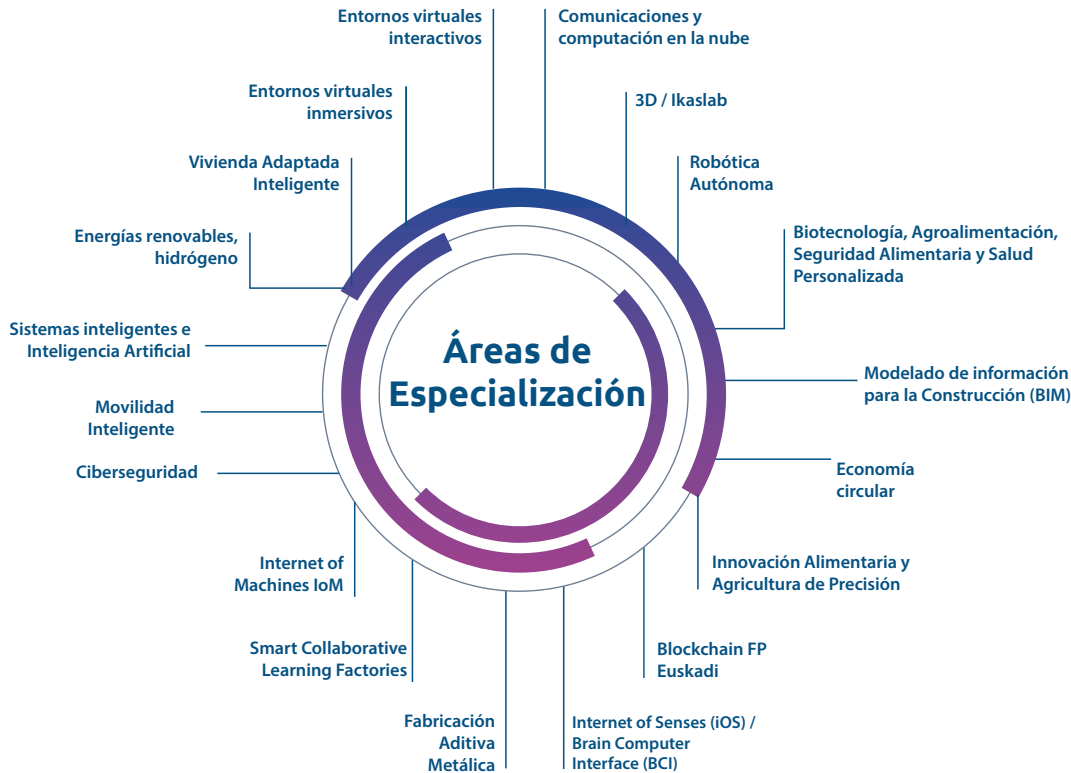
Áreas de Especialización

Entornos virtuales interactivos

Comunicaciones y computación en la nube

3D / Ikaslab

Robótica Autónoma

Biotecnología, Agroalimentación, Seguridad Alimentaria y Salud Personalizada

Modelado de información para la Construcción (BIM)

Economía circular

Innovación Alimentaria y Agricultura de Precisión

Blockchain FP Euskadi

Internet of Senses (iOS) / Brain Computer Interface (BCI)

Fabricación Aditiva Metálica

Smart Collaborative Learning Factories

Internet of Machines IoM

Ciberseguridad

Movilidad Inteligente

Sistemas inteligentes e Inteligencia Artificial

Energías renovables, hidrógeno

Vivienda Adaptada Inteligente

Entornos virtuales inmersivos